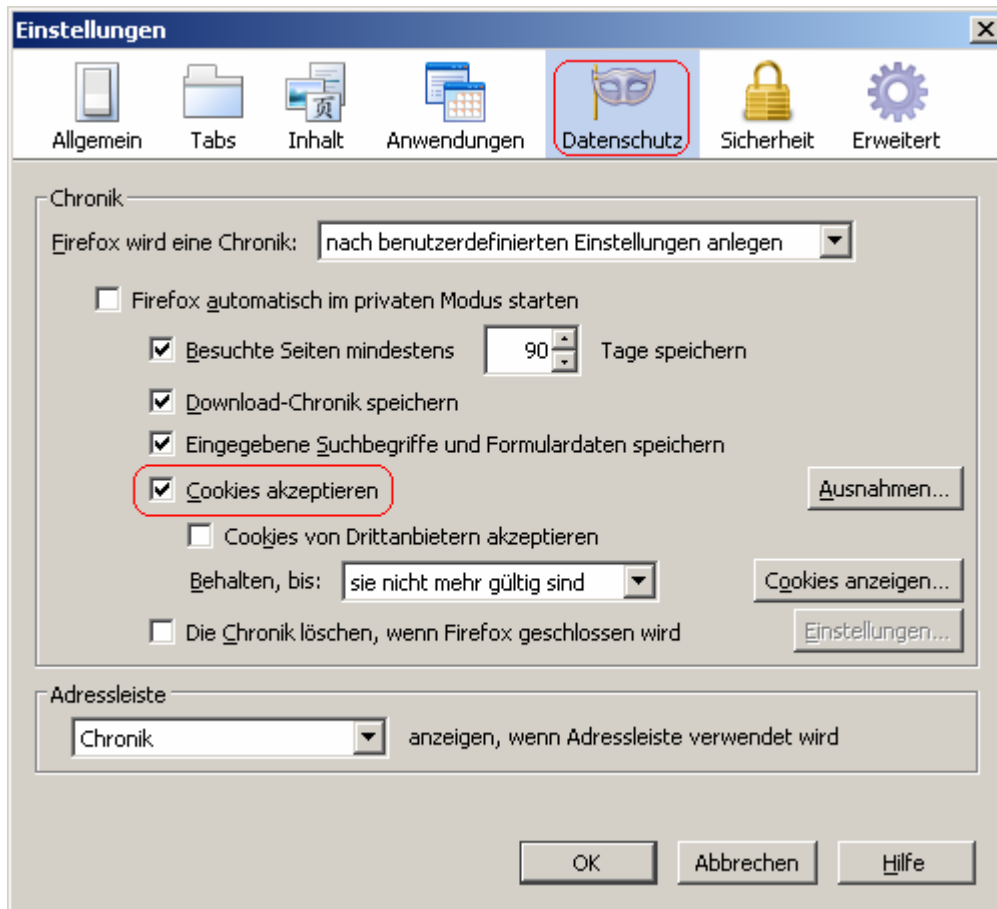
Einstellungen

Allgemein Tabs Inhalt Anwendungen Datenschutz Sicherheit Erweitert

Chronik

Firefox wird eine Chronik: nach benutzerdefinierten Einstellungen anlegen

Firefox automatisch im privaten Modus starten

Besuchte Seiten mindestens 90 Tage speichern

Download-Chronik speichern

Eingegebene Suchbegriffe und Formulardaten speichern

Cookies akzeptieren

Ausnahmen...

Cookies von Drittanbietern akzeptieren

Behalten, bis: sie nicht mehr gültig sind

Cookies anzeigen...

Die Chronik löschen, wenn Firefox geschlossen wird

Einstellungen...

Adressleiste

Chronik anzeigen, wenn Adressleiste verwendet wird

OK Abbrechen Hilfe